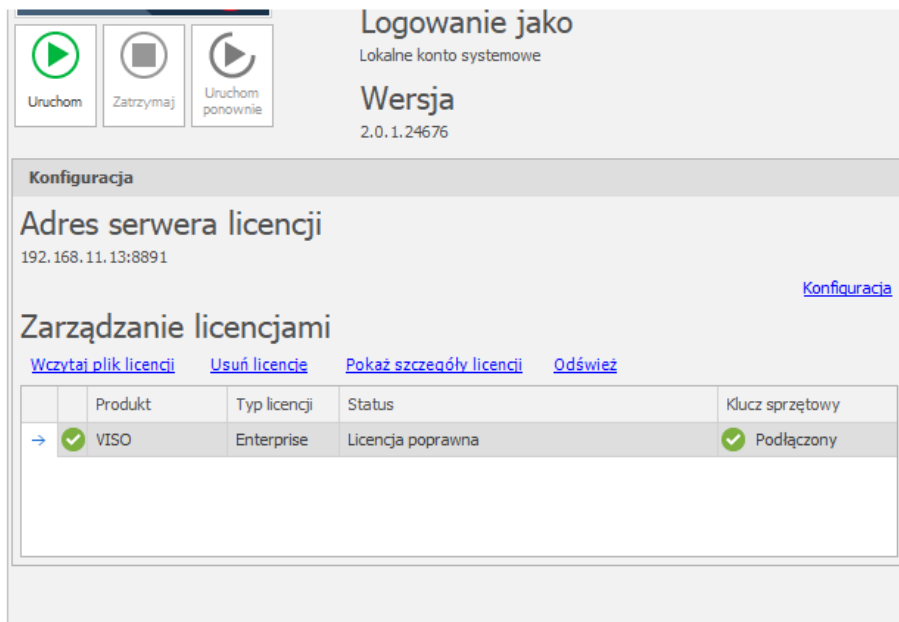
Uruchom
Zatrzymaj
Uruchom ponownie

Logowanie jako
Lokalne konto systemowe

Wersja
2.0.1.24676

Konfiguracja

Adres serwera licencji
192.168.11.13:8891

Konfiguracja

Zarządzanie licencjami

Wczytaj plik licencji Usuń licencje Pokaż szczegóły licencji Odśwież

| | | Produkt | Typ licencji | Status | Klucz sprzętowy |
|---|---|---|---|---|---|
| → | | VISO | Enterprise | Licencja poprawna | Podłączony |